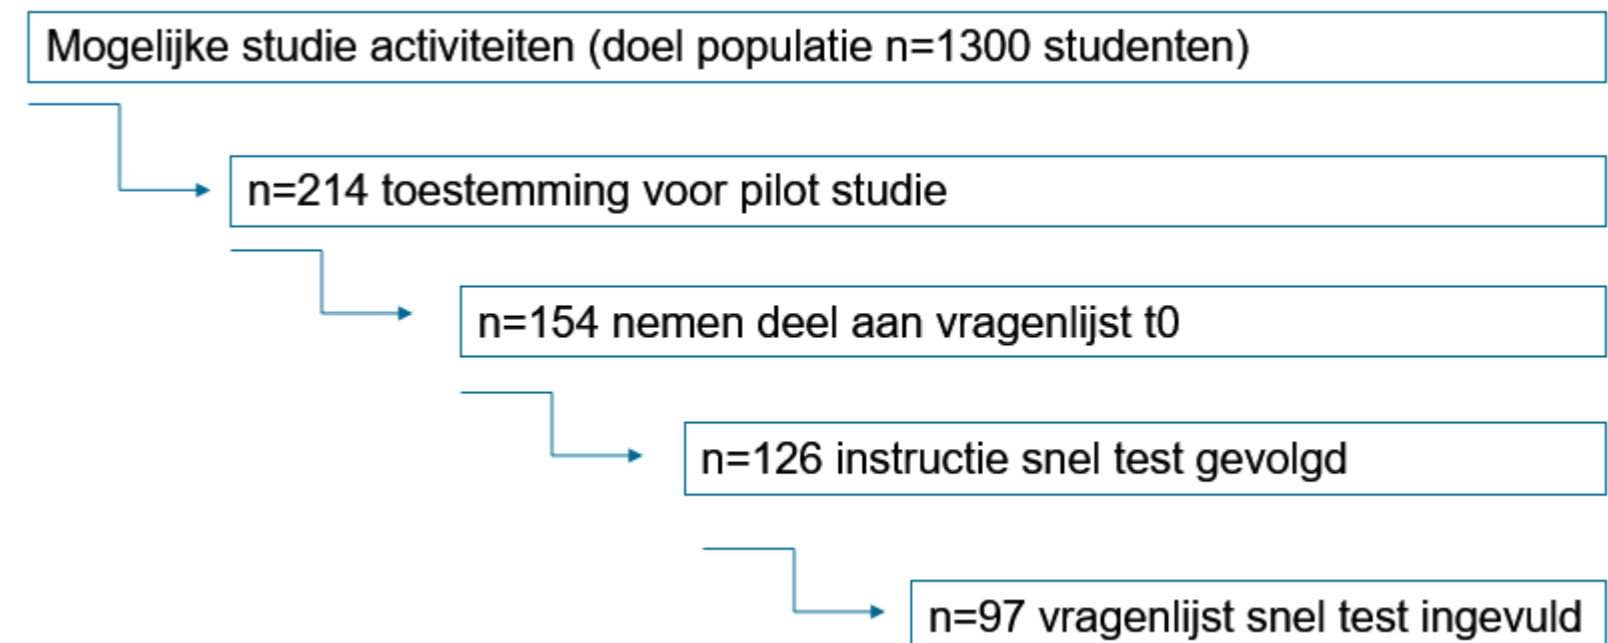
Mogelijke studie activiteiten (doel populatie n=1300 studenten)

n=214 toestemming voor pilot studie

n=154 nemen deel aan vragenlijst t0

n=126 instructie snel test gevolgd

n=97 vragenlijst snel test ingevuld